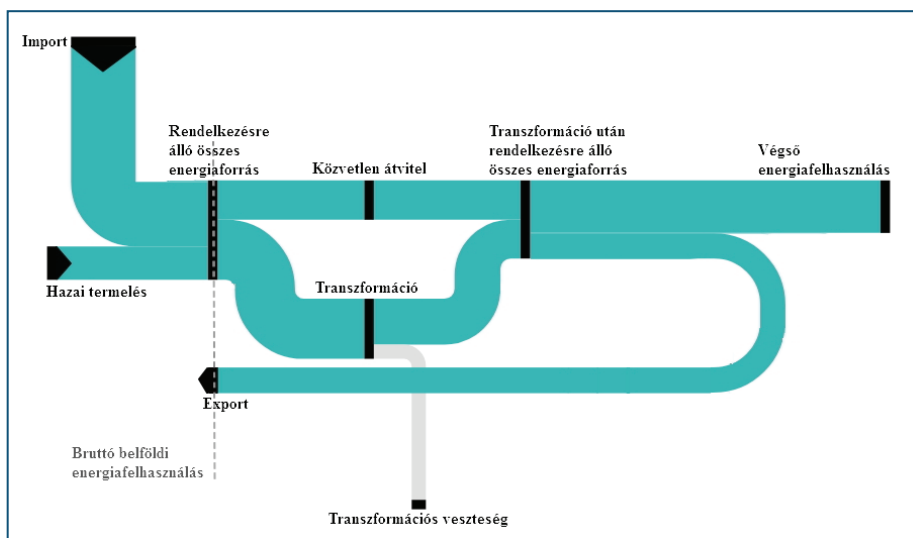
Import

Rendelkezésre álló összes energiaforrás

Közvetlen átvitel

Transzformáció után rendelkezésre álló összes energiaforrás

Végső energiafelhasználás

Hazai termelés

Transzformáció

Export

Bruttó belföldi energiafelhasználás

Transzformációs veszteség